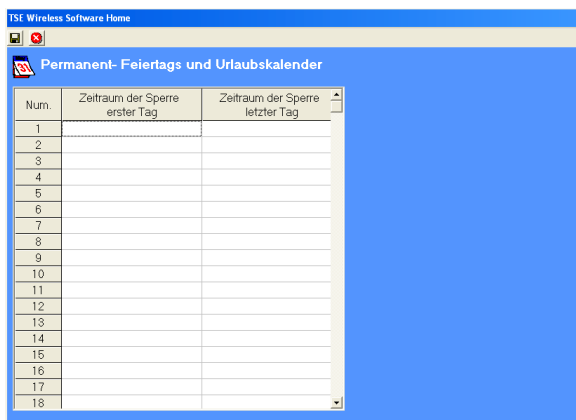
TSE Wireless Software Home

Permanent- Feiertags und Urlaubskalender

| Num. | Zeitraum der Sperre erster Tag | Zeitraum der Sperre letzter Tag |
|---|---|---|
| 1 | | |
| 2 | | |
| 3 | | |
| 4 | | |
| 5 | | |
| 6 | | |
| 7 | | |
| 8 | | |
| 9 | | |
| 10 | | |
| 11 | | |
| 12 | | |
| 13 | | |
| 14 | | |
| 15 | | |
| 16 | | |
| 17 | | |
| 18 | | |